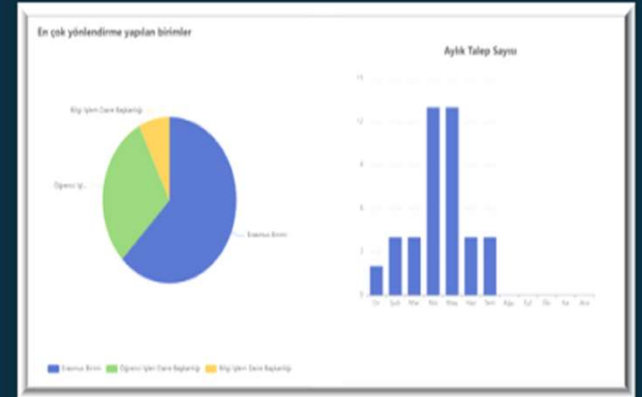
En çok yönlendirme yapılan birimler

Bilgi İşlem Daire Başkanlığı

Öğrenci İşl...

Erasmus Birimi

Erasmus Birimi | Öğrenci İşleri Daire Başkanlığı | Bilgi İşlem Daire Başkanlığı

Aylık Talep Sayısı

14
12
10
8
6
4
2
0

Oca Şub Mar Nis May Haz Tem Ağu Eyl Eki Kas Ara